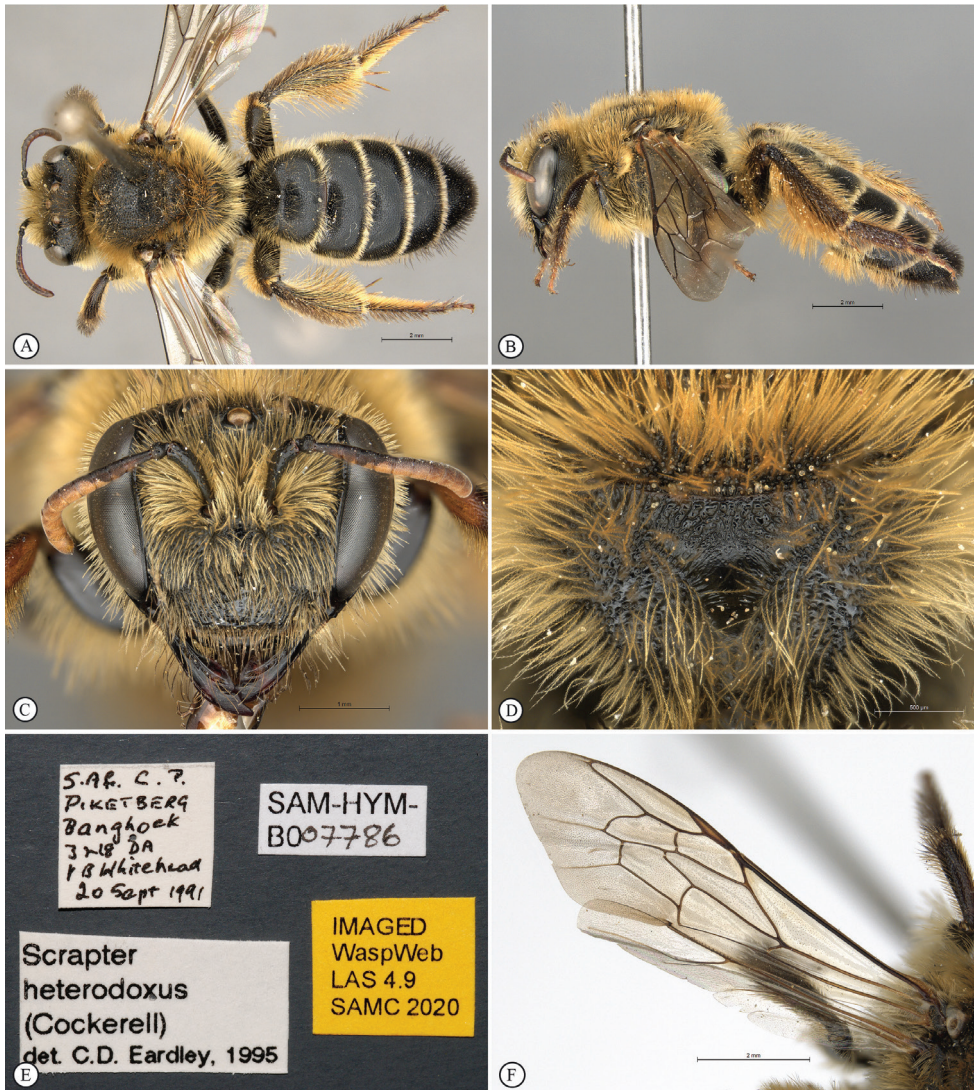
A
2 mm

B
2 mm

C
1 mm

D
500 µm

S.Af. C.P.
PIKETBERG
Banghoek
3218 DA
V B Whitehead
20 Sept 1991

SAM-HYM-
B007786

Scrapter
heterodoxus
(Cockerell)
det. C.D. Eardley, 1995

IMAGED
WaspWeb
LAS 4.9
SAMC 2020

E

F
2 mm